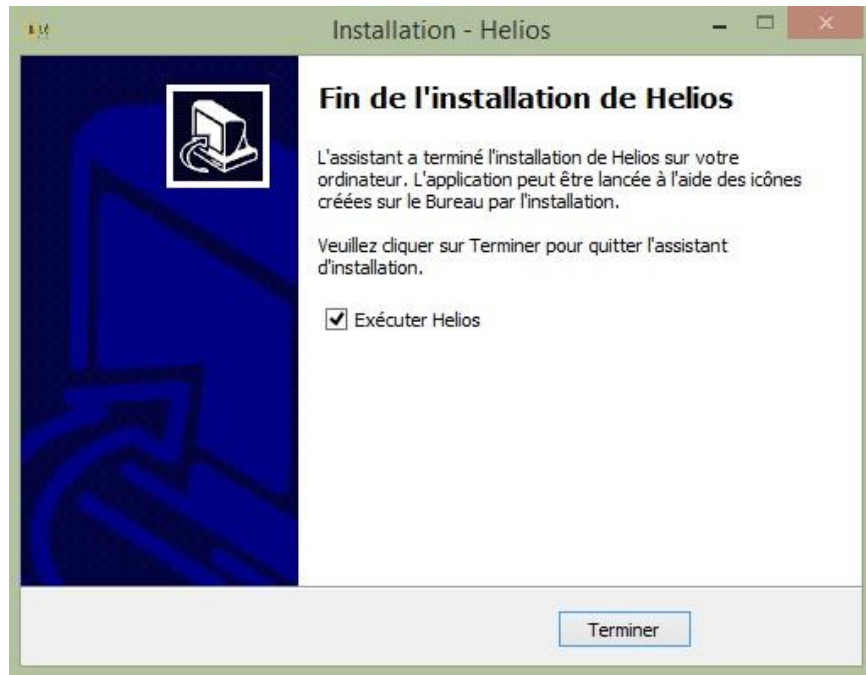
Installation - Helios

Fin de l'installation de Helios

L'assistant a terminé l'installation de Helios sur votre ordinateur. L'application peut être lancée à l'aide des icônes créées sur le Bureau par l'installation.

Veuillez cliquer sur Terminer pour quitter l'assistant d'installation.

Exécuter Helios

Terminer